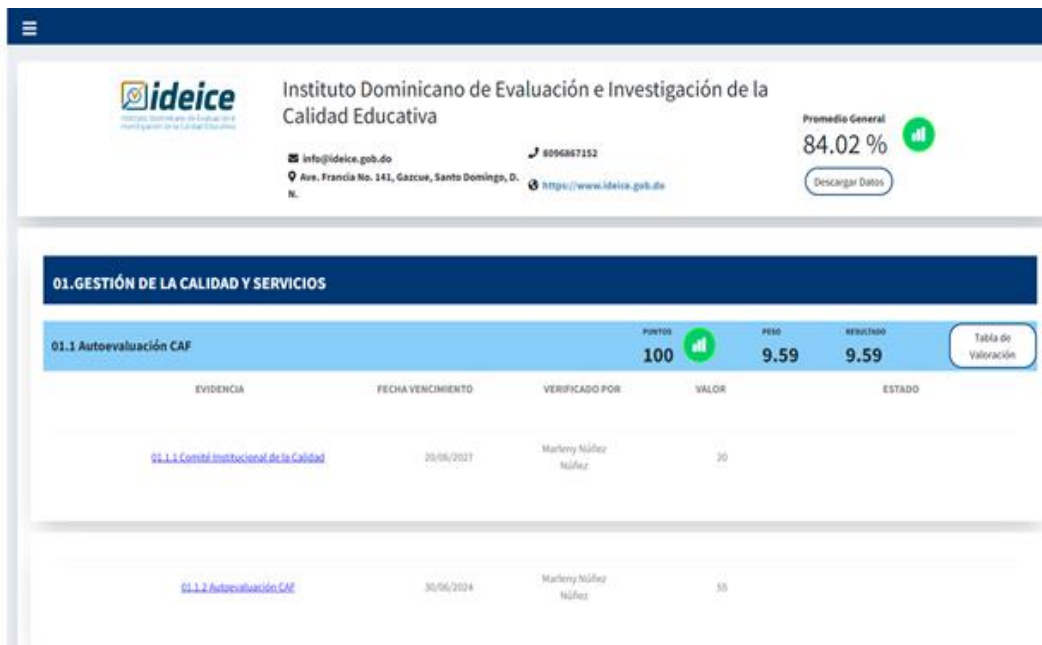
ideice

Instituto Dominicano de Evaluación e Investigación de la Calidad Educativa

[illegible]

info@ideice.gob.do

Ave. Francia No. 141, Gazcue, Santo Domingo, D. N.

8096867152

https://www.ideice.gob.do

Promedio General

84.02 %

Descargar Datos

01.GESTIÓN DE LA CALIDAD Y SERVICIOS

01.1 Autoevaluación CAF

PUNTOS 100

PESO 9.59

RESULTADO 9.59

Tabla de Valoración

| EVIDENCIA | FECHA VENCIMIENTO | VERIFICADO POR | VALOR | ESTADO |
|---|---|---|---|---|
| 01.1.1 Comité Institucional de la Calidad | 20/06/2027 | Marleny Núñez Núñez | 20 | |
| 01.1.2 Autoevaluación CAF | 30/06/2024 | Marleny Núñez Núñez | 55 | |